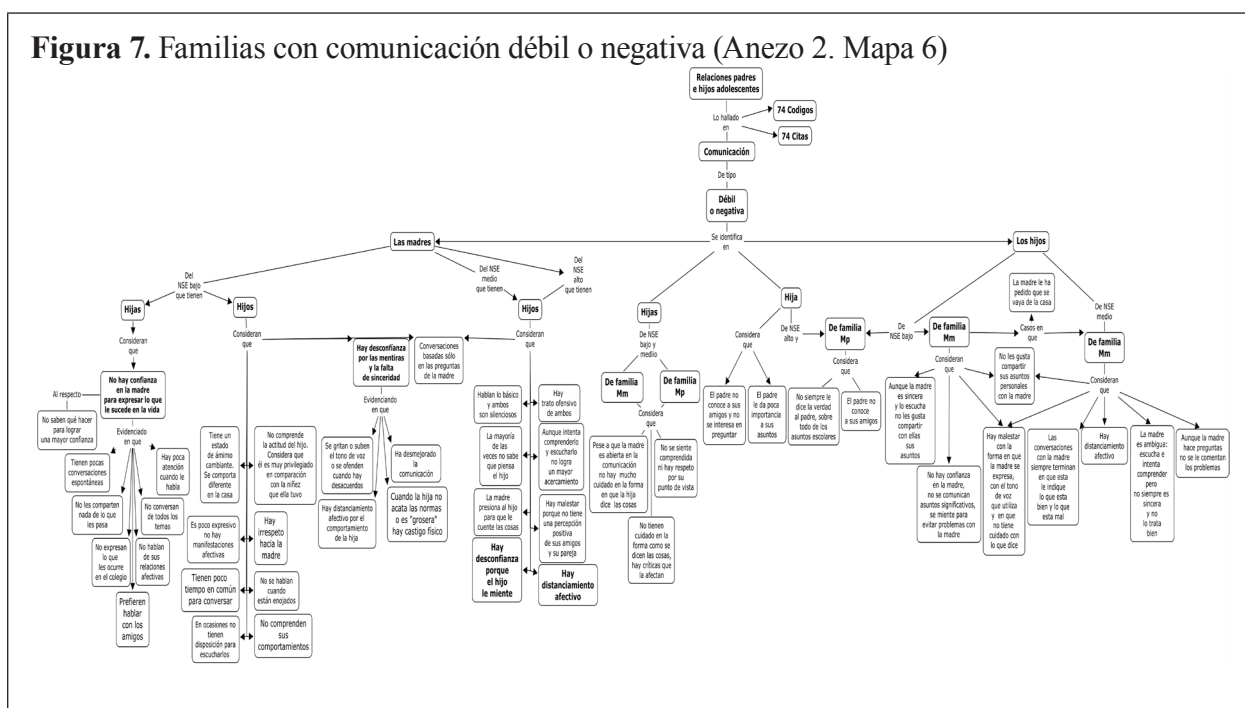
**Figura 7.** Familias con comunicación débil o negativa (Anezo 2. Mapa 6)

Relaciones padres e hijos adolescentes

Lo hallado en

74 Codigos

74 Citas

Comunicación

De tipo

Débil o negativa

Se identifica en

Las madres

Los hijos

Del NSE bajo que tienen

Del NSE medio que tienen

Del NSE alto que tienen

Hijas

Hijos

Consideran que

No hay confianza en la madre para expresar lo que le sucede en la vida

Al respecto

No saben qué hacer para lograr una mayor confianza

Evidenciado en que

Tienen pocas conversaciones espontáneas

Hay poca atención cuando le habla

No les comparten nada de lo que les pasa

No conversan de todos los temas

No expresan lo que les ocurre en el colegio

No hablan de sus relaciones afectivas

Prefieren hablar con los amigos

Consideran que

Tiene un estado de ánimo cambiante. Se comporta diferente en la casa

No comprende la actitud del hijo. Considera que él es muy privilegiado en comparación con la niñez que ella tuvo

Es poco expresivo no hay manifestaciones afectivas

Hay irrespeto hacia la madre

Tienen poco tiempo en común para conversar

No se hablan cuando están enojados

En ocasiones no tienen disposición para escucharlos

No comprenden sus comportamientos

Hay desconfianza por las mentiras y la falta de sinceridad

Evidenciando en que

Se gritan o suben el tono de voz o se ofenden cuando hay desacuerdos

Ha desmejorado la comunicación

Hay distanciamiento afectivo por el comportamiento de la hija

Cuando la hija no acata las normas o es "grosera" hay castigo físico

Conversaciones basadas sólo en las preguntas de la madre

Hijos

Consideran que

Hablan lo básico y ambos son silenciosos

Hay trato ofensivo de ambos

La mayoría de las veces no sabe que piensa el hijo

Aunque intenta comprenderlo y escucharlo no logra un mayor acercamiento

La madre presiona al hijo para que le cuente las cosas

Hay malestar porque no tiene una percepción positiva de sus amigos y su pareja

Hay desconfianza porque el hijo le miente

Hay distanciamiento afectivo

Hijas

De NSE bajo y medio

De familia Mm

De familia Mp

Considera que

Pese a que la madre es abierta en la comunicación no hay mucho cuidado en la forma en que la hija dice las cosas

No se siente comprendida ni hay respeto por su punto de vista

No tienen cuidado en la forma como se dicen las cosas, hay críticas que la afectan

Hija

Considera que

El padre no conoce a sus amigos y no se interesa en preguntar

El padre le da poca importancia a sus asuntos

De NSE alto y

De familia Mp

Considera que

No siempre le dice la verdad al padre, sobre todo de los asuntos escolares

El padre no conoce a sus amigos

De NSE bajo

De familia Mm

Consideran que

Aunque la madre es sincera y lo escucha no les gusta compartir con ellas sus asuntos

No hay confianza en la madre, no se comunican asuntos significativos, se miente para evitar problemas con la madre

Hay malestar con la forma en que la madre se expresa, con el tono de voz que utiliza y en que no tiene cuidado con lo que dice

Casos en que

La madre le ha pedido que se vaya de la casa

De NSE medio

De familia Mm

No les gusta compartir sus asuntos personales con la madre

Consideran que

Las conversaciones con la madre siempre terminan en que esta le indique lo que esta bien y lo que esta mal

Hay distanciamiento afectivo

La madre es ambigua: escucha e intenta comprender pero no siempre es sincera y no lo trata bien

Aunque la madre hace preguntas no se le comentan los problemas